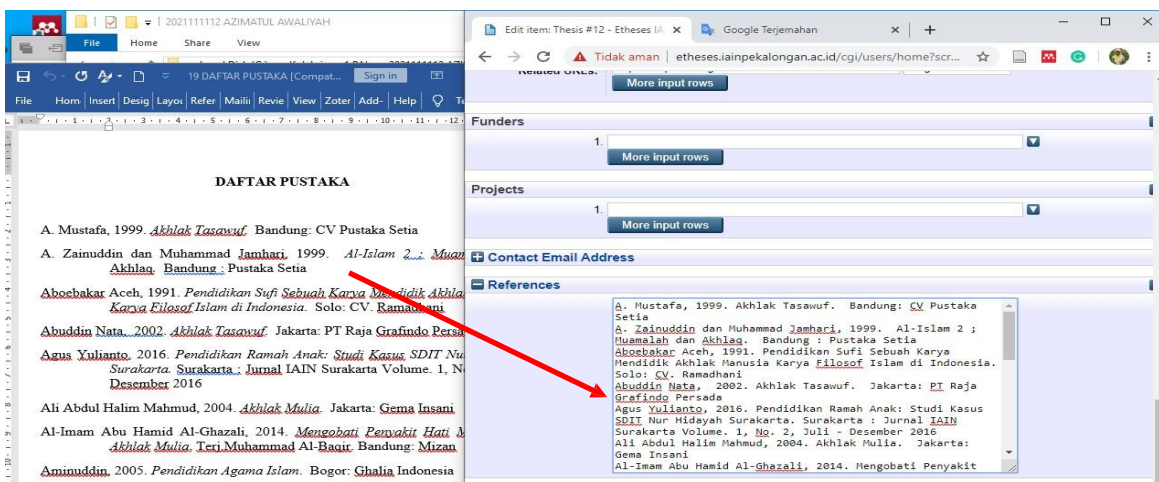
2021111112 AZIMATUL AWALIYAH

File Home Share View

19 DAFTAR PUSTAKA [Compat... Sign in

File Hom Insert Desig Layou Refer Mailii Revie View Zoter Add- Help Te

DAFTAR PUSTAKA

A. Mustafa, 1999. Akhlak Tasawuf. Bandung: CV Pustaka Setia

A. Zainuddin dan Muhammad Jamhari, 1999. Al-Islam 2 ; Muam Akhlaq. Bandung : Pustaka Setia

Aboebakar Aceh, 1991. Pendidikan Sufi Sebuah Karya Mendidik Akhla Karya Filosof Islam di Indonesia. Solo: CV. Ramadhani

Abuddin Nata, 2002. Akhlak Tasawuf. Jakarta: PT Raja Grafindo Persa

Agus Yulianto, 2016. Pendidikan Ramah Anak: Studi Kasus SDIT Nu Surakarta. Surakarta : Jurnal IAIN Surakarta Volume. 1, N Desember 2016

Ali Abdul Halim Mahmud, 2004. Akhlak Mulia. Jakarta: Gema Insani

Al-Imam Abu Hamid Al-Ghazali, 2014. Mengobati Penyakit Hati M Akhlak Mulia. Terj.Muhammad Al-Baqir. Bandung: Mizan

Aminuddin, 2005. Pendidikan Agama Islam. Bogor: Ghalia Indonesia

Edit item: Thesis #12 - Etheses IA ×
Google Terjemahan ×
Tidak aman | etheses.iainpekalongan.ac.id/cgi/users/home?scr...

Related URLs:
More input rows

Funders
1.
More input rows

Projects
1.
More input rows

Contact Email Address

References

A. Mustafa, 1999. Akhlak Tasawuf. Bandung: CV Pustaka Setia
A. Zainuddin dan Muhammad Jamhari, 1999. Al-Islam 2 ; Muamalah dan Akhlaq. Bandung : Pustaka Setia
Aboebakar Aceh, 1991. Pendidikan Sufi Sebuah Karya Mendidik Akhlak Manusia Karya Filosof Islam di Indonesia. Solo: CV. Ramadhani
Abuddin Nata, 2002. Akhlak Tasawuf. Jakarta: PT Raja Grafindo Persada
Agus Yulianto, 2016. Pendidikan Ramah Anak: Studi Kasus SDIT Nur Hidayah Surakarta. Surakarta : Jurnal IAIN Surakarta Volume. 1, No. 2, Juli - Desember 2016
Ali Abdul Halim Mahmud, 2004. Akhlak Mulia. Jakarta: Gema Insani
Al-Imam Abu Hamid Al-Ghazali, 2014. Mengobati Penyakit